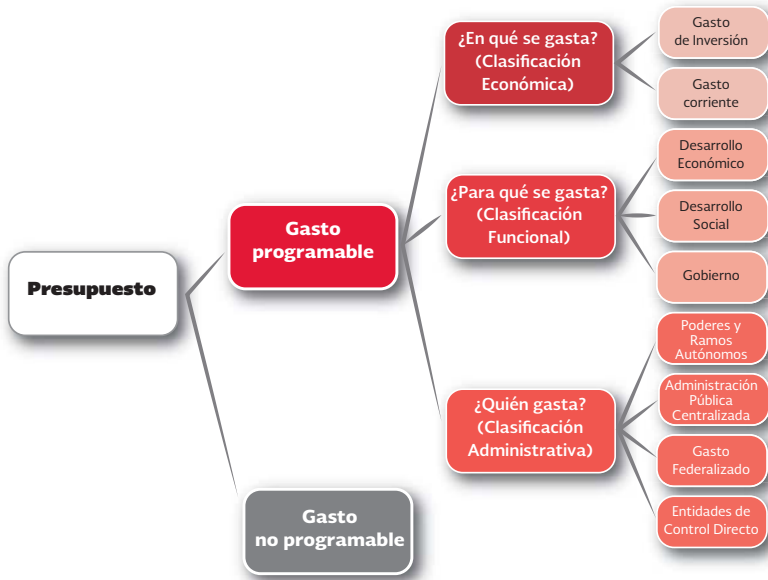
Presupuesto

Gasto programable

¿En qué se gasta? (Clasificación Económica)

Gasto de Inversión

Gasto corriente

¿Para qué se gasta? (Clasificación Funcional)

Desarrollo Económico

Desarrollo Social

Gobierno

¿Quién gasta? (Clasificación Administrativa)

Poderes y Ramos Autónomos

Administración Pública Centralizada

Gasto Federalizado

Entidades de Control Directo

Gasto no programable